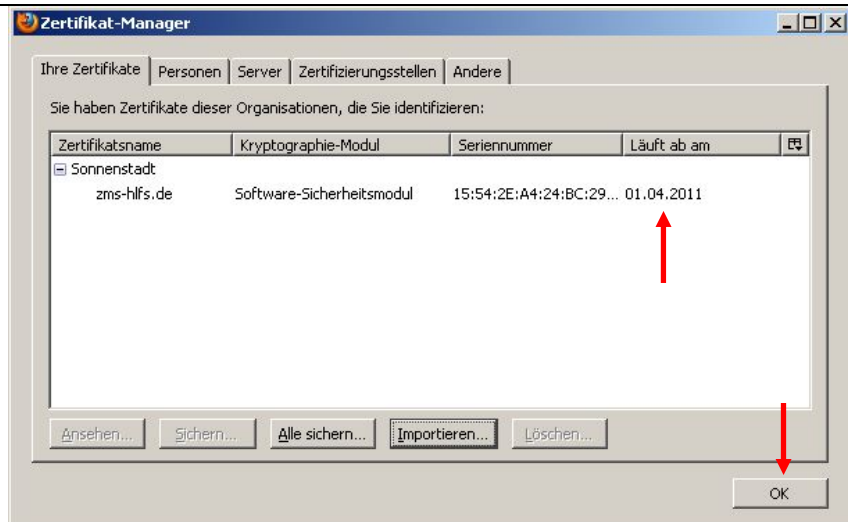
Zertifikat-Manager

Ihre Zertifikate | Personen | Server | Zertifizierungsstellen | Andere

Sie haben Zertifikate dieser Organisationen, die Sie identifizieren:

| Zertifikatsname | Kryptographie-Modul | Seriennummer | Läuft ab am |
|---|---|---|---|
| Sonnenstadt | | | |
| zms-hlfs.de | Software-Sicherheitsmodul | 15:54:2E:A4:24:BC:29... | 01.04.2011 |

Ansehen... Sichern... Alle sichern... Importieren... Löschen...

OK